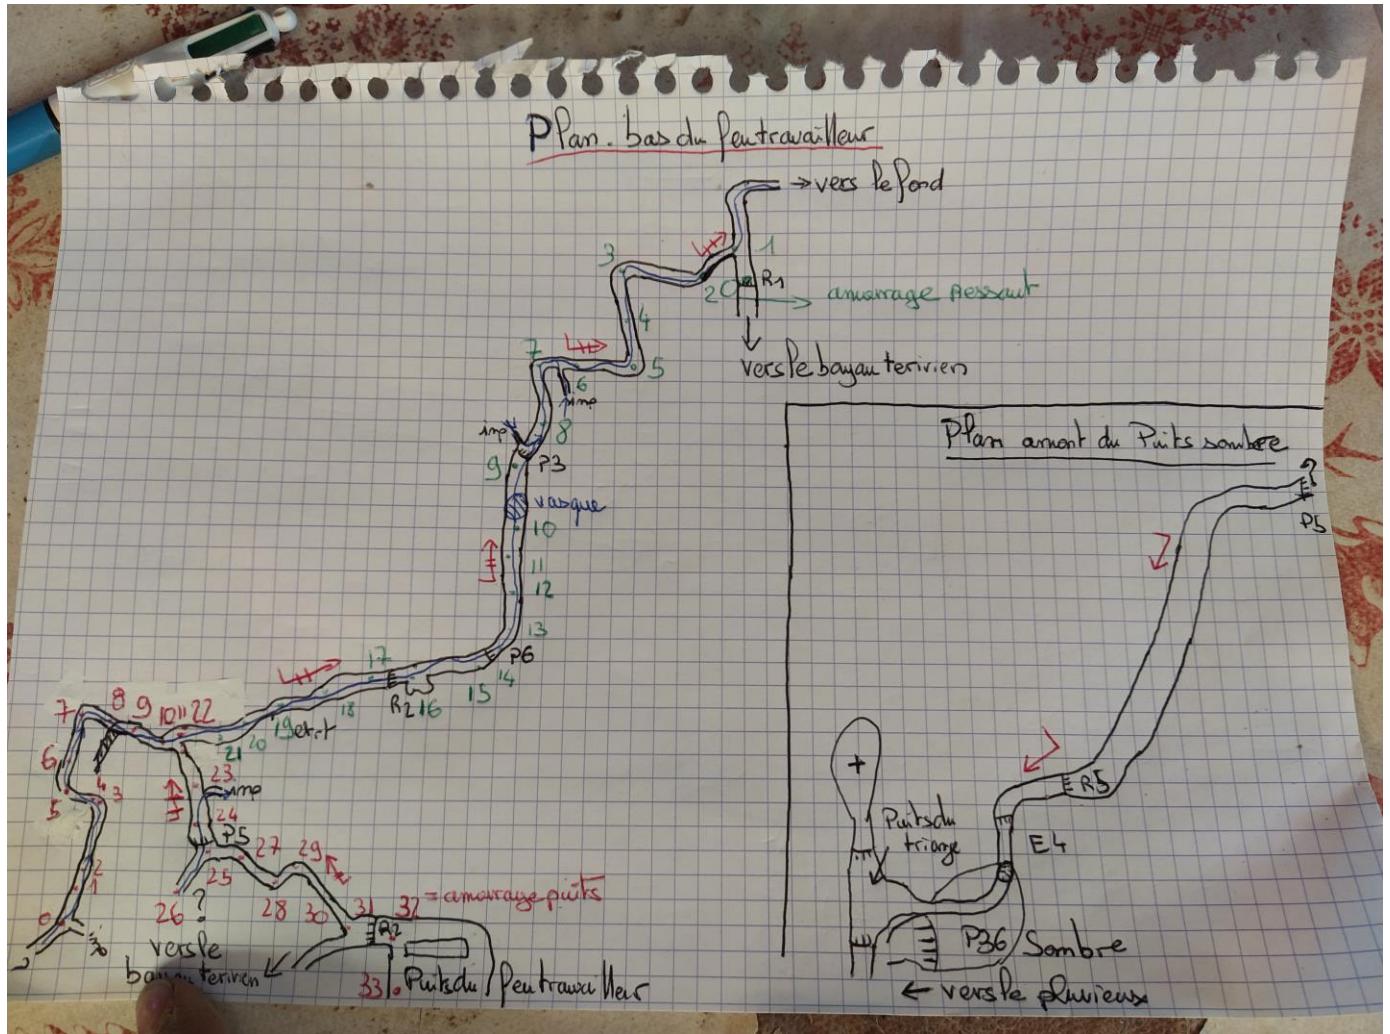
Plan. bas du Peutravailleur

→ vers le Fond

1
2
R1
= amarrage Ressaut
vers le boyau terrivien
3
4
5
6
imp
7
8
imp
9
P3
vasque
10
11
12
13
P6
14
15
R2
16
17
18
19 etr.t
20
21
22
7
8
9
10
11
6
5
4
3
2
1
0
23
imp
24
P5
25
26
?
27
28
29
30
31
32
= amarrage puits
R2
vers le boyau terriven
33
Puits du Peutravailleur

Plan amont du Puits sombre

?
P5
R5
E4
Puits du triangle
P36
Sombre
← vers le pluvieux